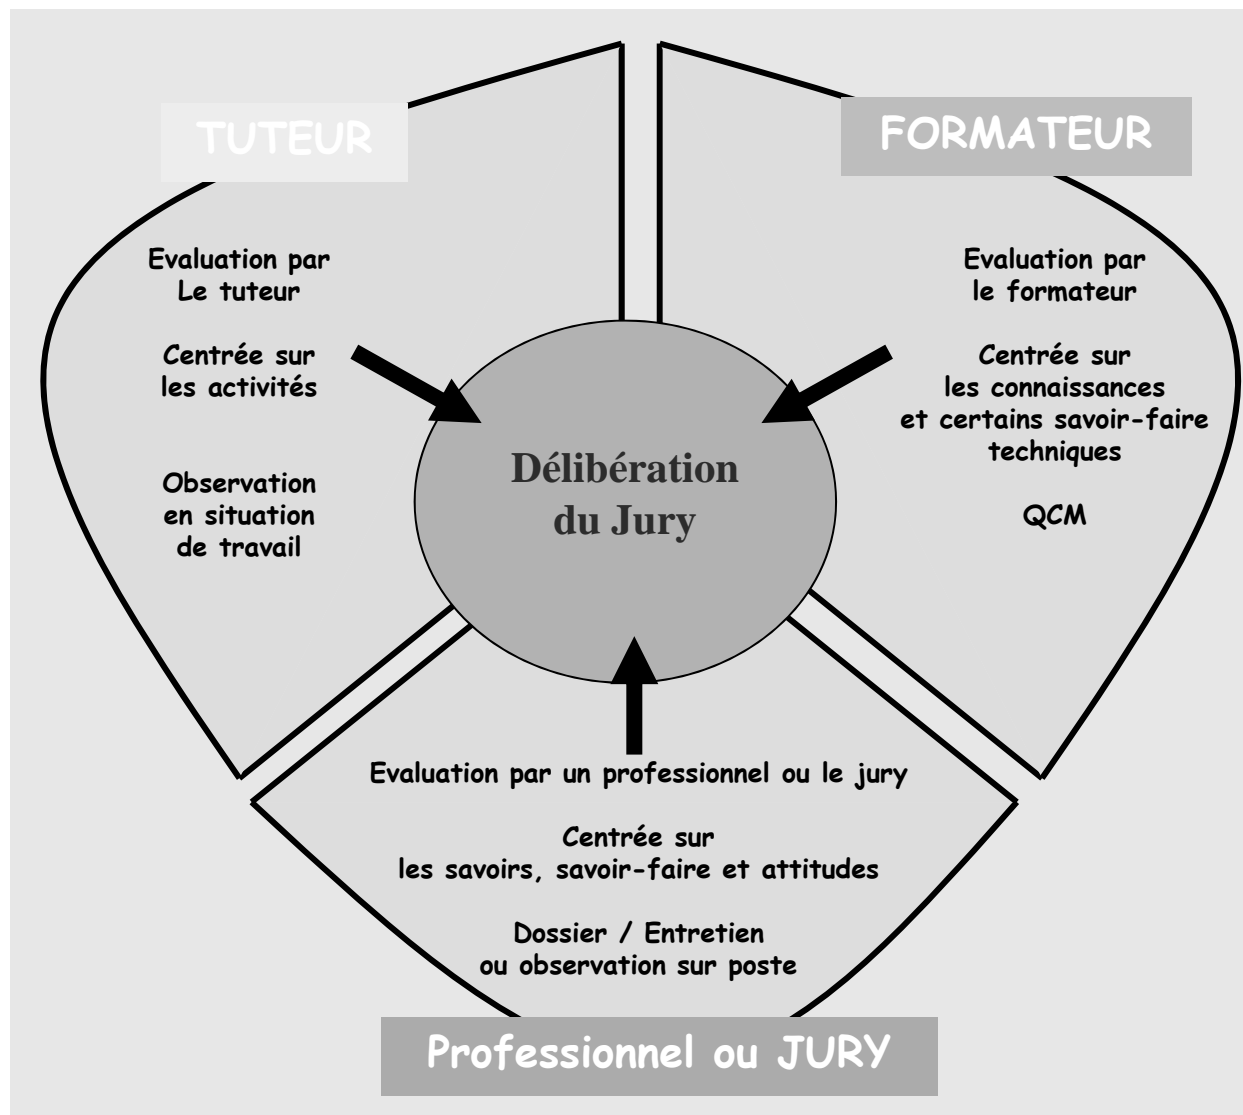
TUTEUR

Evaluation par
Le tuteur

Centrée sur
les activités

Observation
en situation
de travail

FORMATEUR

Evaluation par
le formateur

Centrée sur
les connaissances
et certains savoir-faire
techniques

QCM

Délibération
du Jury

Evaluation par un professionnel ou le jury

Centrée sur
les savoirs, savoir-faire et attitudes

Dossier / Entretien
ou observation sur poste

Professionnel ou JURY